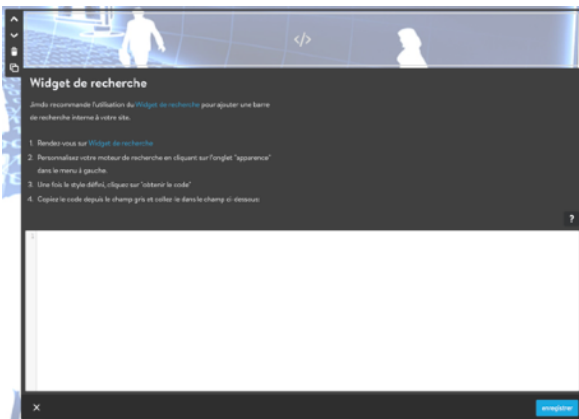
</>

Widget de recherche

Jimdo recommande l'utilisation du Widget de recherche pour ajouter une barre de recherche interne à votre site.

1. Rendez-vous sur Widget de recherche
2. Personnalisez votre moteur de recherche en cliquant sur l'onglet "apparence" dans le menu à gauche.
3. Une fois le style défini, cliquez sur "obtenir le code"
4. Copiez le code depuis le champ gris et collez-le dans le champ ci-dessous.

?

1

×

enregistrer